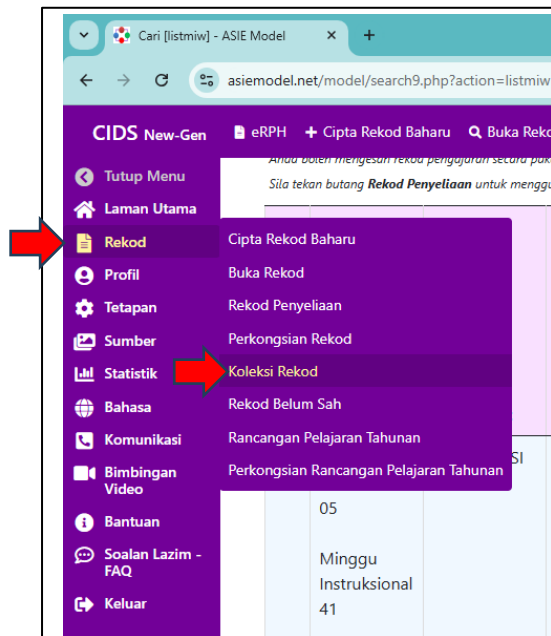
Cari [listmiw] - ASIE Model ×
+
asiemodel.net/model/search9.php?action=listmiw

CIDS New-Gen
eRPH
+ Cipta Rekod Baharu
Buka Rekod

Anda boleh mengesan rekod pengajaran secara pukal
Sila tekan butang **Rekod Penyeliaan** untuk menggu

Tutup Menu
Laman Utama
Rekod
Profil
Tetapan
Sumber
Statistik
Bahasa
Komunikasi
Bimbingan Video
Bantuan
Soalan Lazim - FAQ
Keluar

Cipta Rekod Baharu
Buka Rekod
Rekod Penyeliaan
Perkongsian Rekod
Koleksi Rekod
Rekod Belum Sah
Rancangan Pelajaran Tahunan
Perkongsian Rancangan Pelajaran Tahunan

SI

05

Minggu Instruksional 41